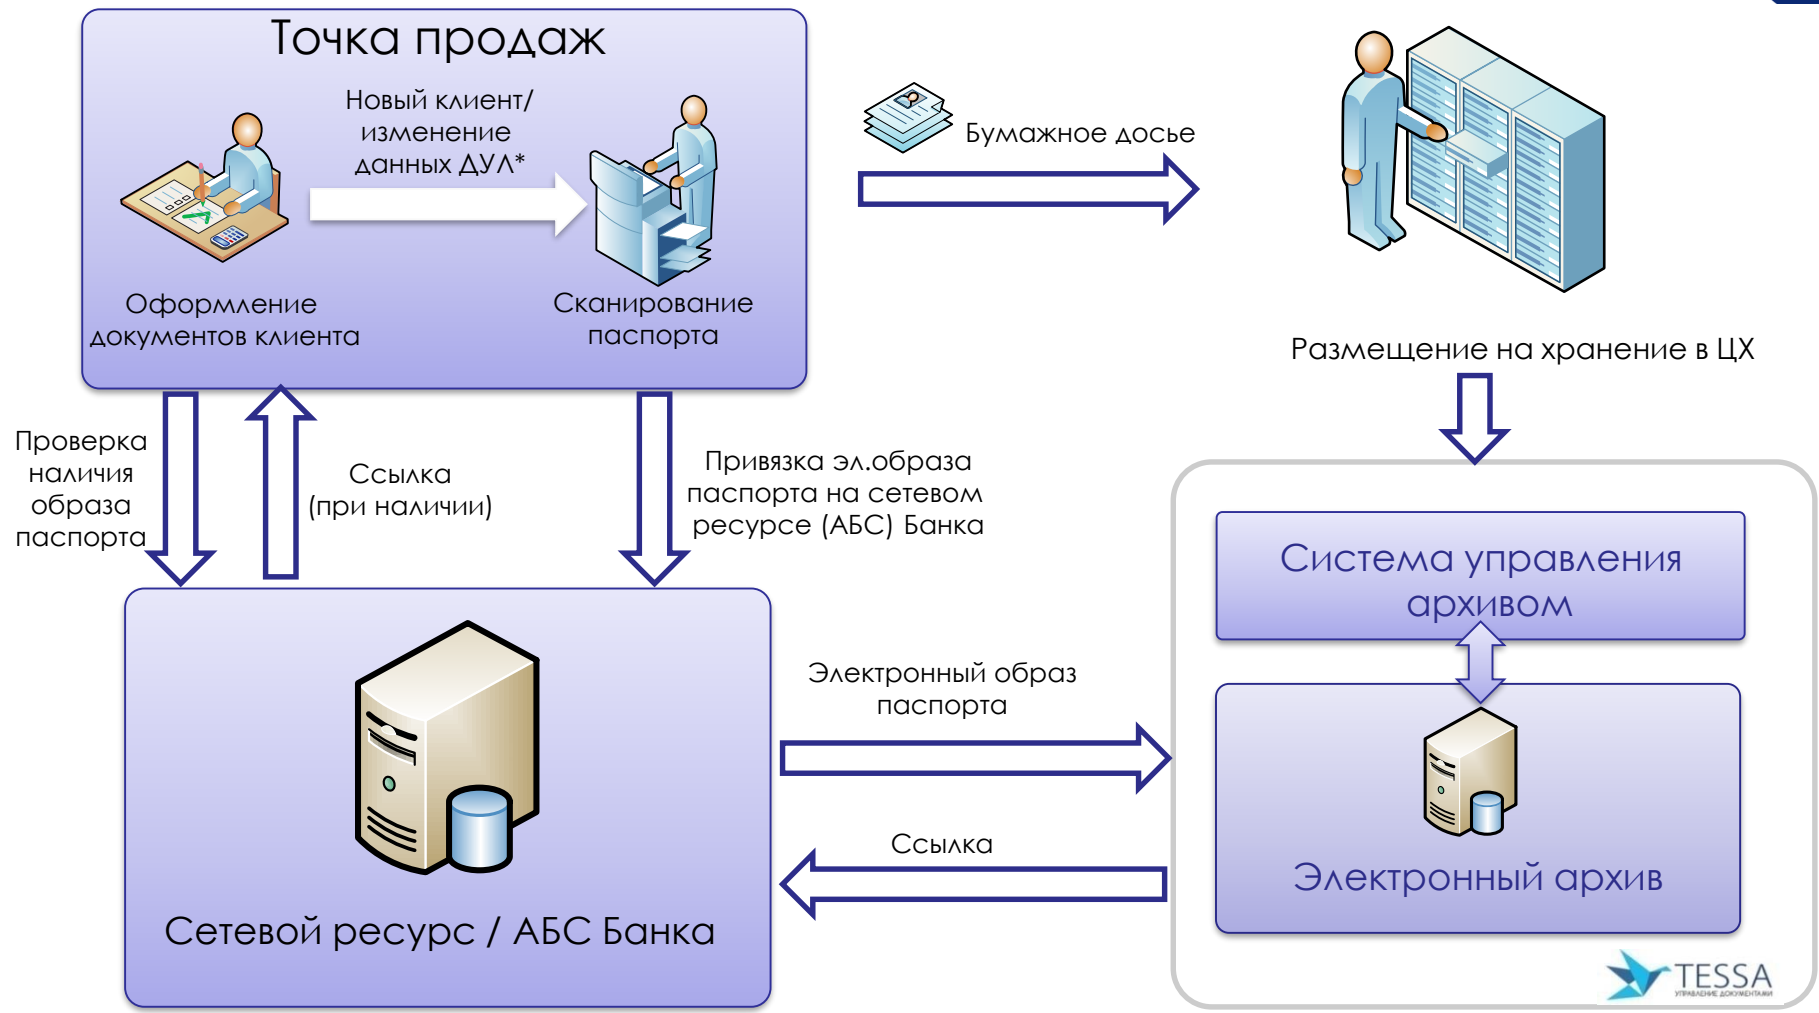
Точка продаж

Новый клиент/ изменение данных ДУЛ*

Оформление документов клиента

Сканирование паспорта

Бумажное досье

Размещение на хранение в ЦХ

Проверка наличия образа паспорта

Ссылка (при наличии)

Привязка эл.образа паспорта на сетевом ресурсе (АБС) Банка

Система управления архивом

Электронный образ паспорта

Ссылка

Электронный архив

Сетевой ресурс / АБС Банка

TESSA
УПРАВЛЕНИЕ ДОКУМЕНТАМИ